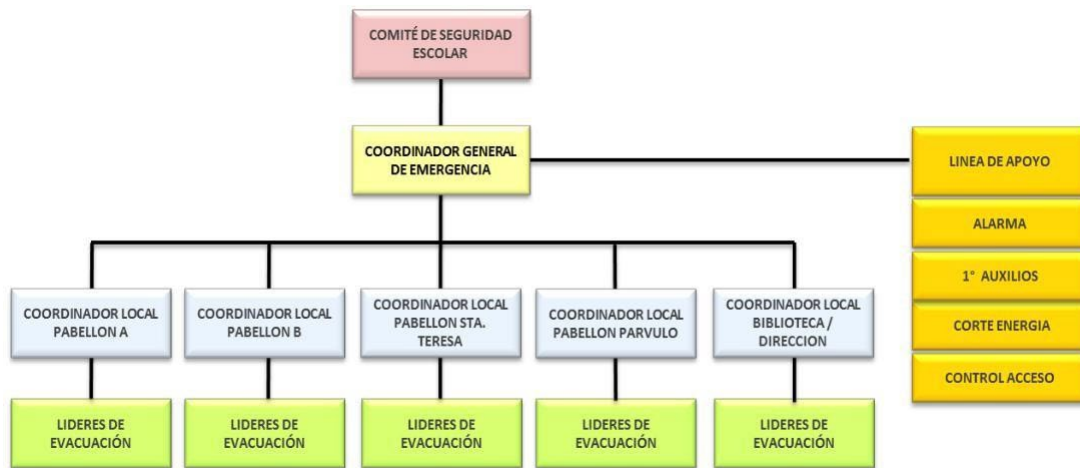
COMITÉ DE SEGURIDAD ESCOLAR

COORDINADOR GENERAL DE EMERGENCIA

LINEA DE APOYO

ALARMA

1° AUXILIOS

CORTE ENERGIA

CONTROL ACCESO

COORDINADOR LOCAL PABELLON A

COORDINADOR LOCAL PABELLON B

COORDINADOR LOCAL PABELLON STA. TERESA

COORDINADOR LOCAL PABELLON PARVULO

COORDINADOR LOCAL BIBLIOTECA / DIRECCION

LIDERES DE EVACUACIÓN

LIDERES DE EVACUACIÓN

LIDERES DE EVACUACIÓN

LIDERES DE EVACUACIÓN

LIDERES DE EVACUACIÓN